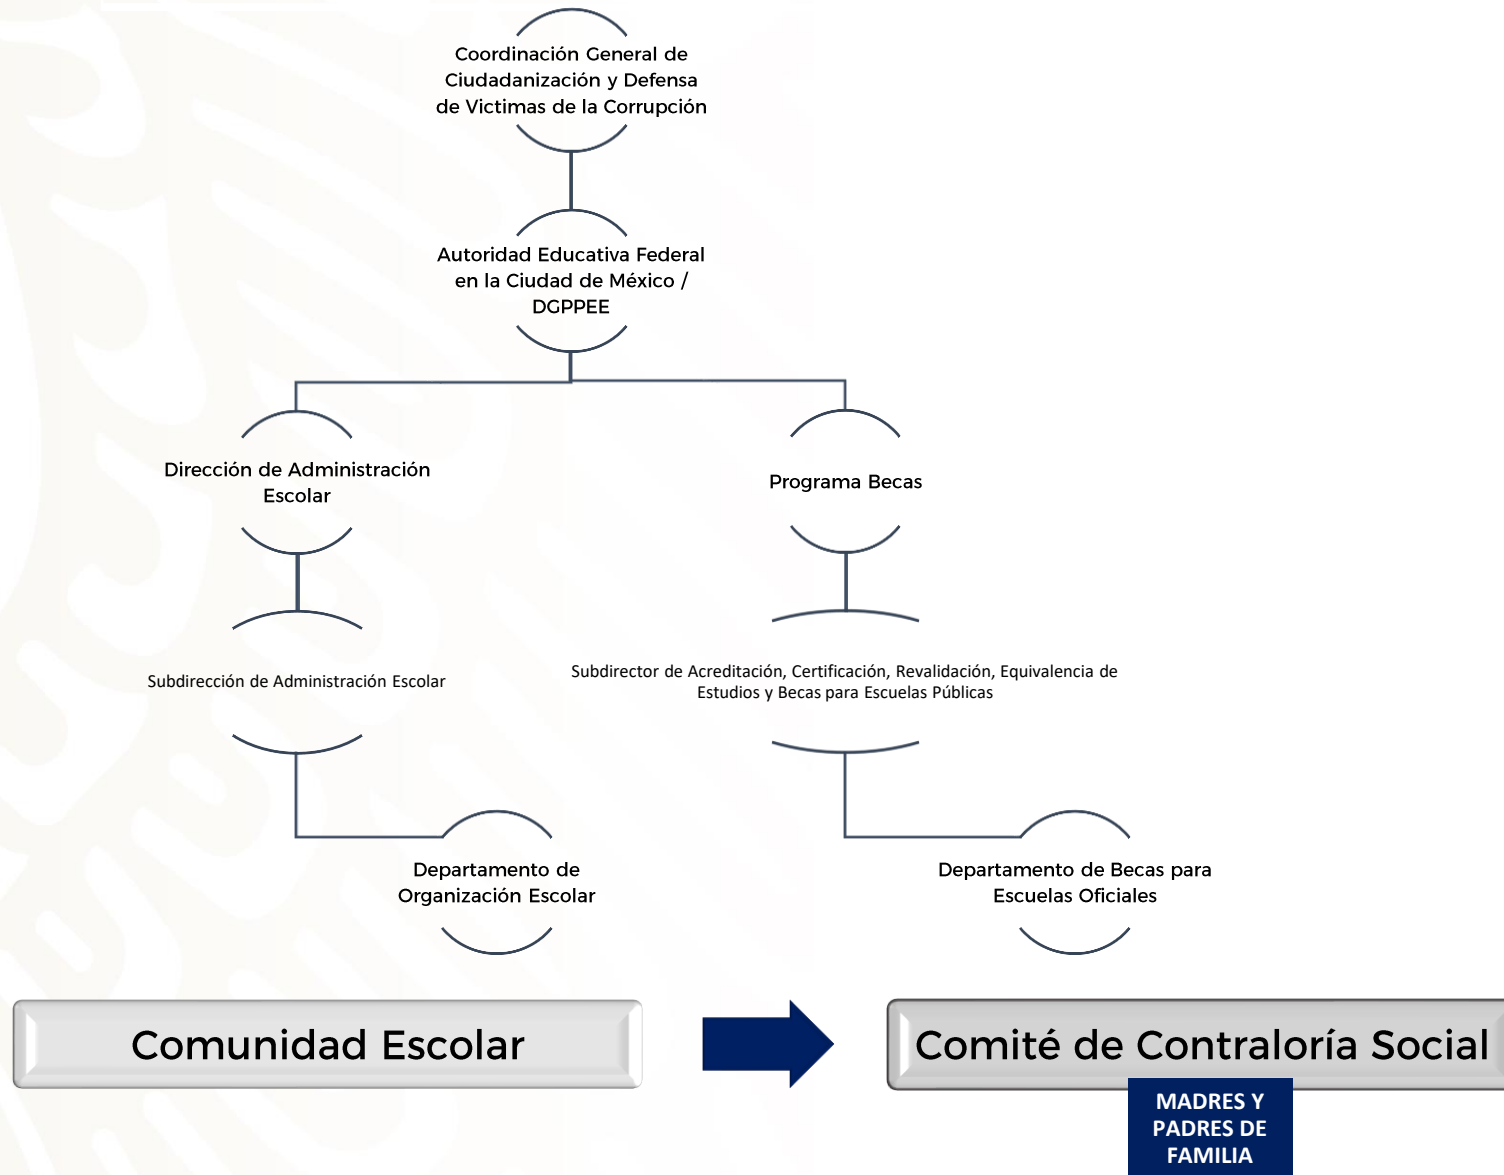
Coordinación General de Ciudadanización y Defensa de Victimas de la Corrupción

Autoridad Educativa Federal en la Ciudad de México / DGPPEE

Dirección de Administración Escolar

Programa Becas

Subdirección de Administración Escolar

Subdirector de Acreditación, Certificación, Revalidación, Equivalencia de Estudios y Becas para Escuelas Públicas

Departamento de Organización Escolar

Departamento de Becas para Escuelas Oficiales

Comunidad Escolar

Comité de Contraloría Social

MADRES Y PADRES DE FAMILIA